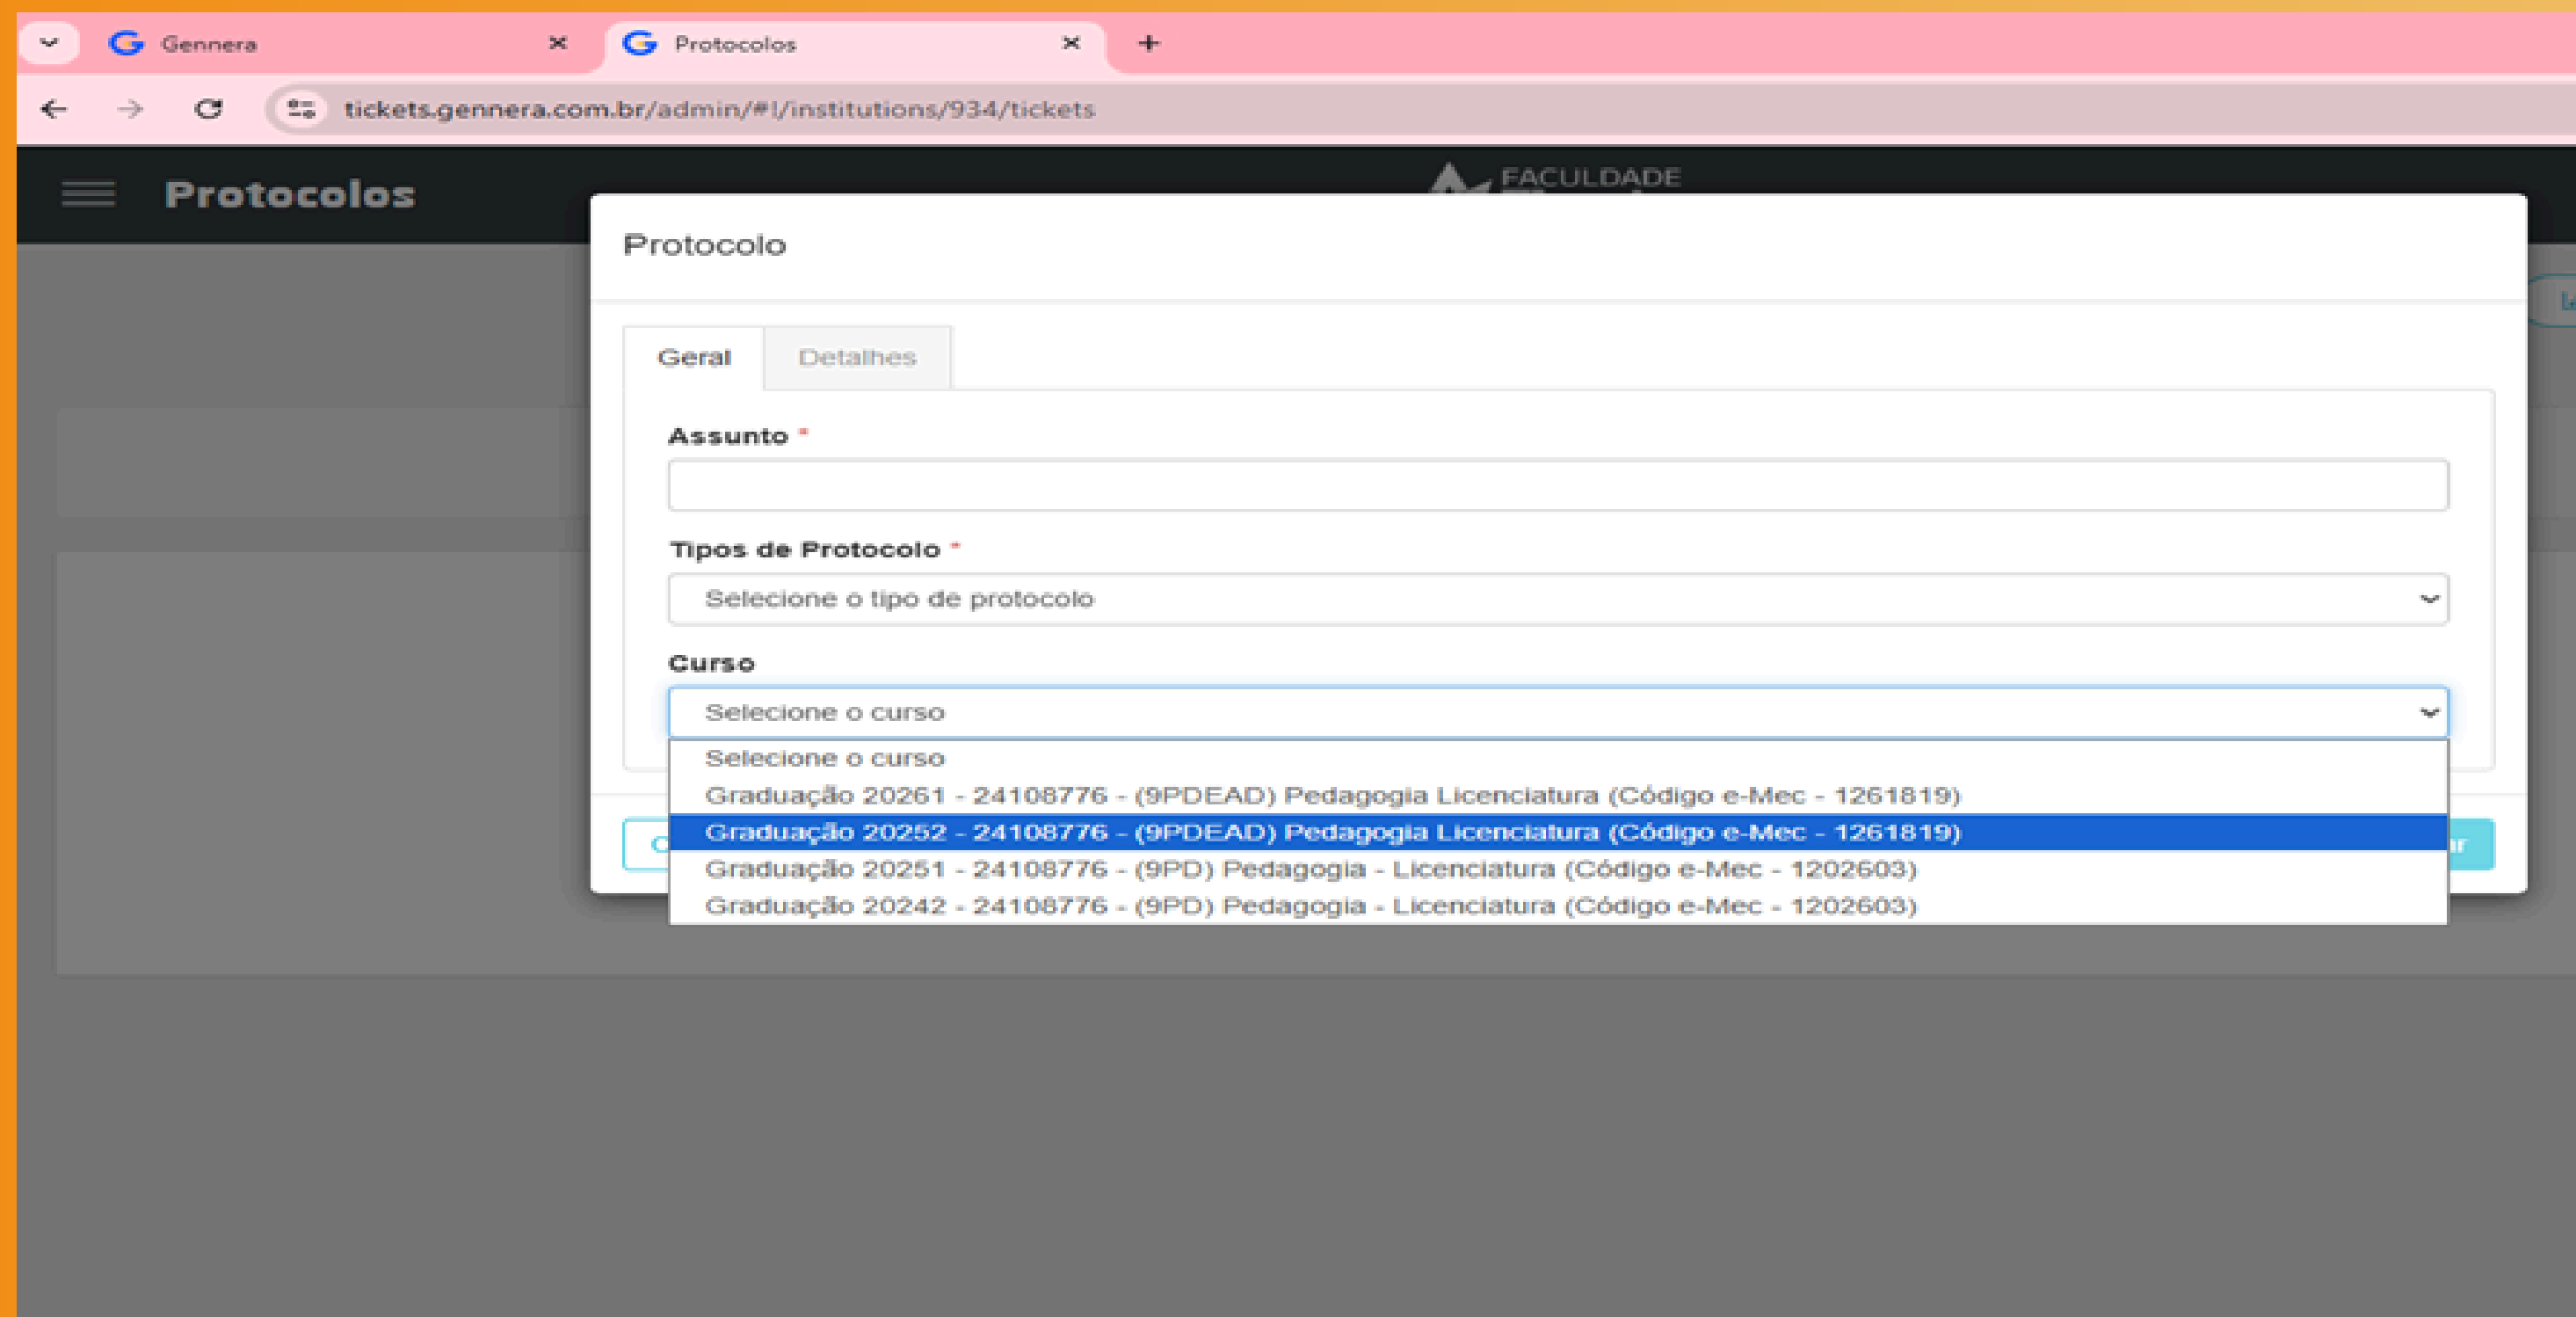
Gennera
Protocolos
tickets.gennera.com.br/admin/#!/institutions/934/tickets

Protocolos
FACULDADE

Protocolo

Geral
Detalhes

Assunto *

Tipos de Protocolo *
Selecione o tipo de protocolo

Curso
Selecione o curso
Selecione o curso
Graduação 20261 - 24108776 - (9PDEAD) Pedagogia Licenciatura (Código e-Mec - 1261819)
Graduação 20252 - 24108776 - (9PDEAD) Pedagogia Licenciatura (Código e-Mec - 1261819)
Graduação 20251 - 24108776 - (9PD) Pedagogia - Licenciatura (Código e-Mec - 1202603)
Graduação 20242 - 24108776 - (9PD) Pedagogia - Licenciatura (Código e-Mec - 1202603)